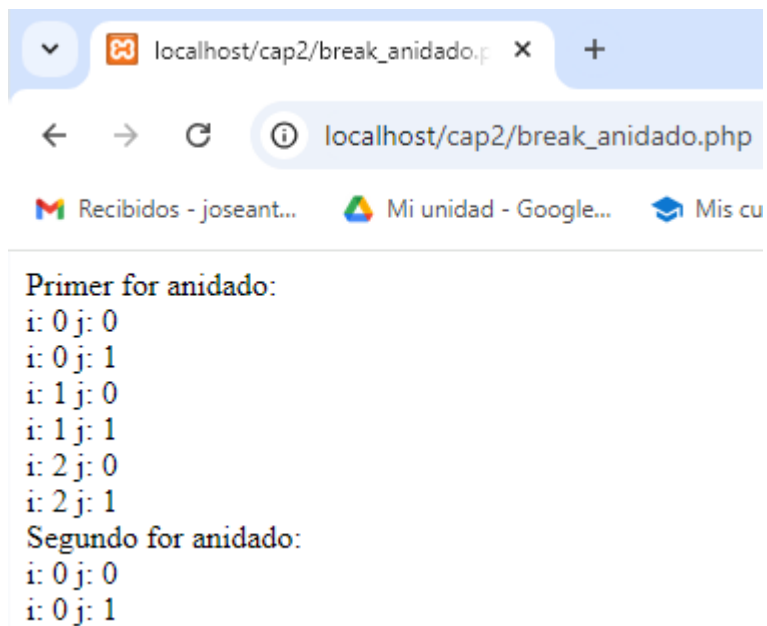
localhost/cap2/break_anidado.p ×
+
localhost/cap2/break_anidado.php
Recibidos - joseant...
Mi unidad - Google...
Mis cu

Primer for anidado:
i: 0 j: 0
i: 0 j: 1
i: 1 j: 0
i: 1 j: 1
i: 2 j: 0
i: 2 j: 1
Segundo for anidado:
i: 0 j: 0
i: 0 j: 1